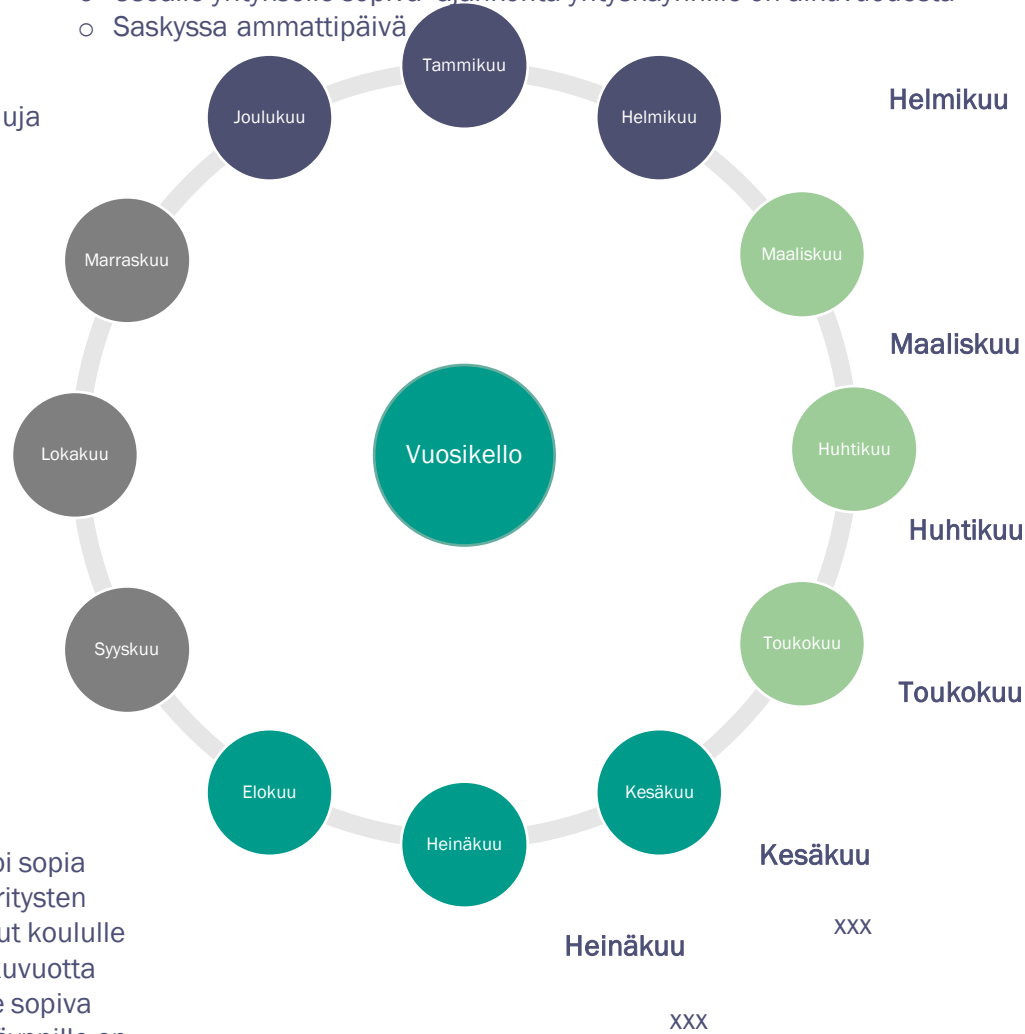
o Saskyssa ammattipäivä

uja

Tammikuu
Helmikuu
Maaliskuu
Huhtikuu
Toukokuu
Kesäkuu
Heinäkuu
Elokuu
Syyskuu
Lokakuu
Marraskuu
Joulukuu

Vuosikello

Helmikuu

Maaliskuu

Huhtikuu

Toukokuu

Kesäkuu

xxx

Heinäkuu

xxx

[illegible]i sopia
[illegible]ritysten
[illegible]ut koululle
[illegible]kuvuotta
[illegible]e sopiva
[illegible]